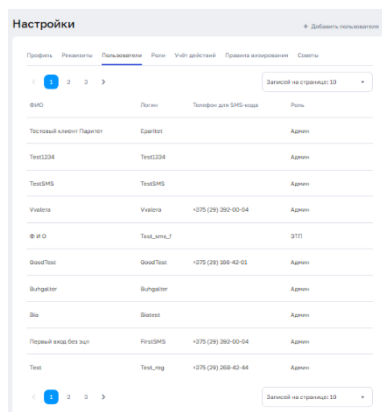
Настройки

+ Добавить пользователя

Профиль Реквизиты Пользователи Роли Учёт действий Правила визирования Советы

‹ 1 2 3 ›

Записей на странице: 10

| ФИО | Логин | Телефон для SMS-кода | Роль |
|---|---|---|---|
| Тестовый клиент Паритет | Eparitet | | Админ |
| Test1234 | Test1234 | | Админ |
| TestSMS | TestSMS | | Админ |
| Vvaleria | Vvaleria | +375 (29) 392-00-04 | Админ |
| Ф И О | Test_sms_f | | ЭТП |
| GoodTest | GoodTest | +375 (29) 166-42-01 | Админ |
| Buhgalter | Buhgalter | | Админ |
| Bis | Bistest | | Админ |
| Первый вход без эцп | FirstSMS | +375 (29) 392-00-04 | Админ |
| Test | Test_mg | +375 (29) 268-42-44 | Админ |

‹ 1 2 3 ›

Записей на странице: 10